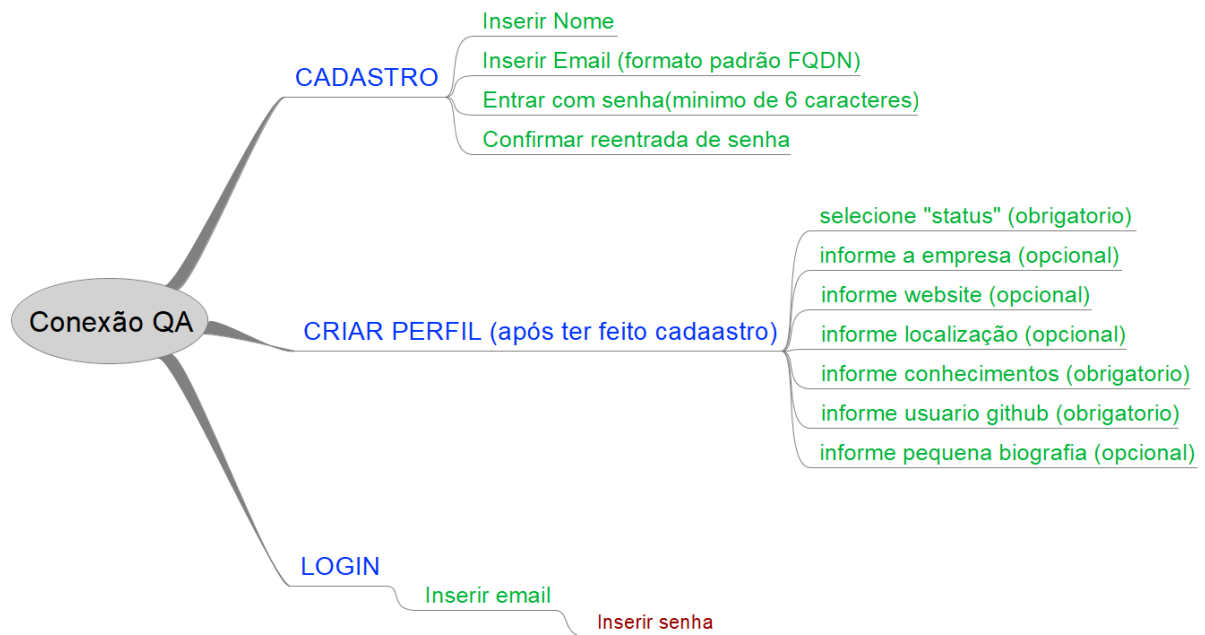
Conexão QA

CADASTRO

Inserir Nome

Inserir Email (formato padrão FQDN)

Entrar com senha(minimo de 6 caracteres)

Confirmar reentrada de senha

CRIAR PERFIL (após ter feito cadaastro)

selecione "status" (obrigatorio)

informe a empresa (opcional)

informe website (opcional)

informe localização (opcional)

informe conhecimentos (obrigatorio)

informe usuario github (obrigatorio)

informe pequena biografia (opcional)

LOGIN

Inserir email

Inserir senha